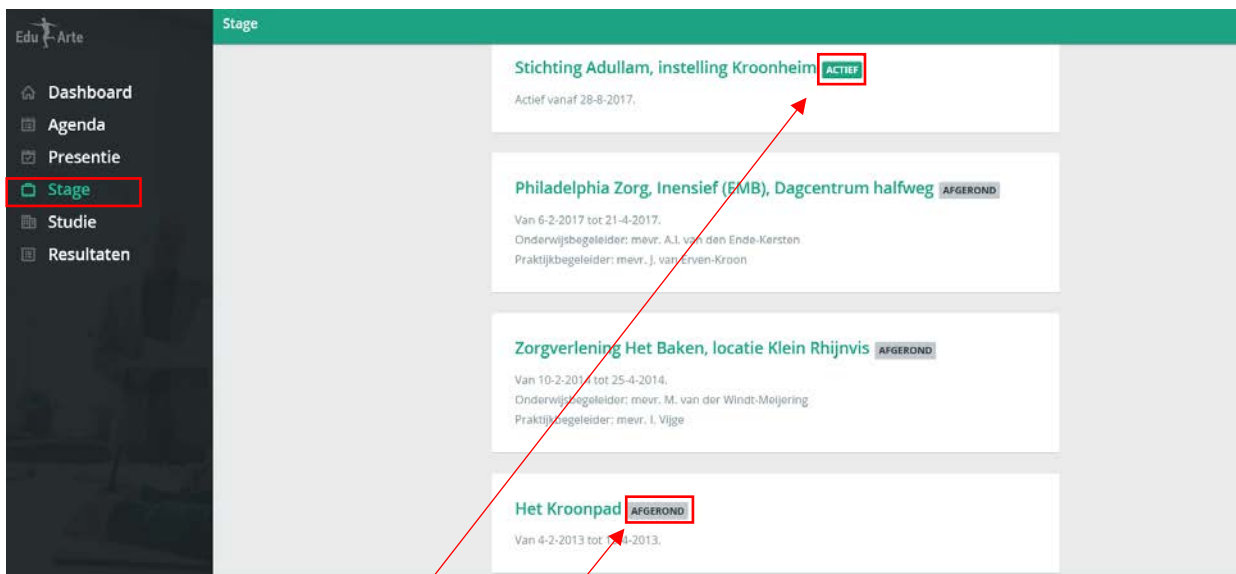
Edu Arte

Dashboard
Agenda
Presentie
Stage
Studie
Resultaten

Stage

Stichting Adullam, instelling Kroonheim ACTIEF

Actief vanaf 28-8-2017.

Philadelphia Zorg, Inensief (EMB), Dagcentrum halfweg AFGEROND

Van 6-2-2017 tot 21-4-2017.
Onderwijsbegeleider: mevr. A.J. van den Ende-Kersten
Praktijkbegeleider: mevr. J. van Erven-Kroon

Zorgverlening Het Baken, locatie Klein Rhijnvis AFGEROND

Van 10-2-2014 tot 25-4-2014.
Onderwijsbegeleider: mevr. M. van der Windt-Meijering
Praktijkbegeleider: mevr. I. Vijge

Het Kroonpad AFGEROND

Van 4-2-2013 tot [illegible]-2013.